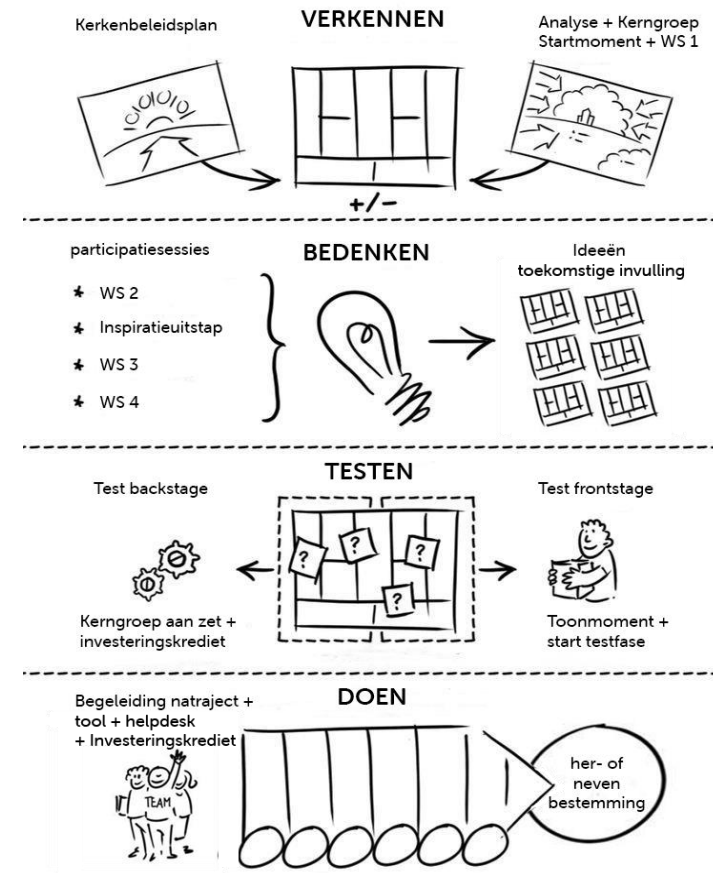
Kerkenbeleidsplan

VERKENNEN

Analyse + Kerngroep Startmoment + WS 1

+/−

participatiesessies

BEDENKEN

Ideeën toekomstige invulling

WS 2

Inspiratieuitstap

WS 3

WS 4

TESTEN

Test backstage

Test frontstage

?

?

?

?

Kerngroep aan zet + investeringskrediet

Toonmoment + start testfase

DOEN

Begeleiding natraject + tool + helpdesk + Investeringskrediet

TEAM

her- of neven bestemming